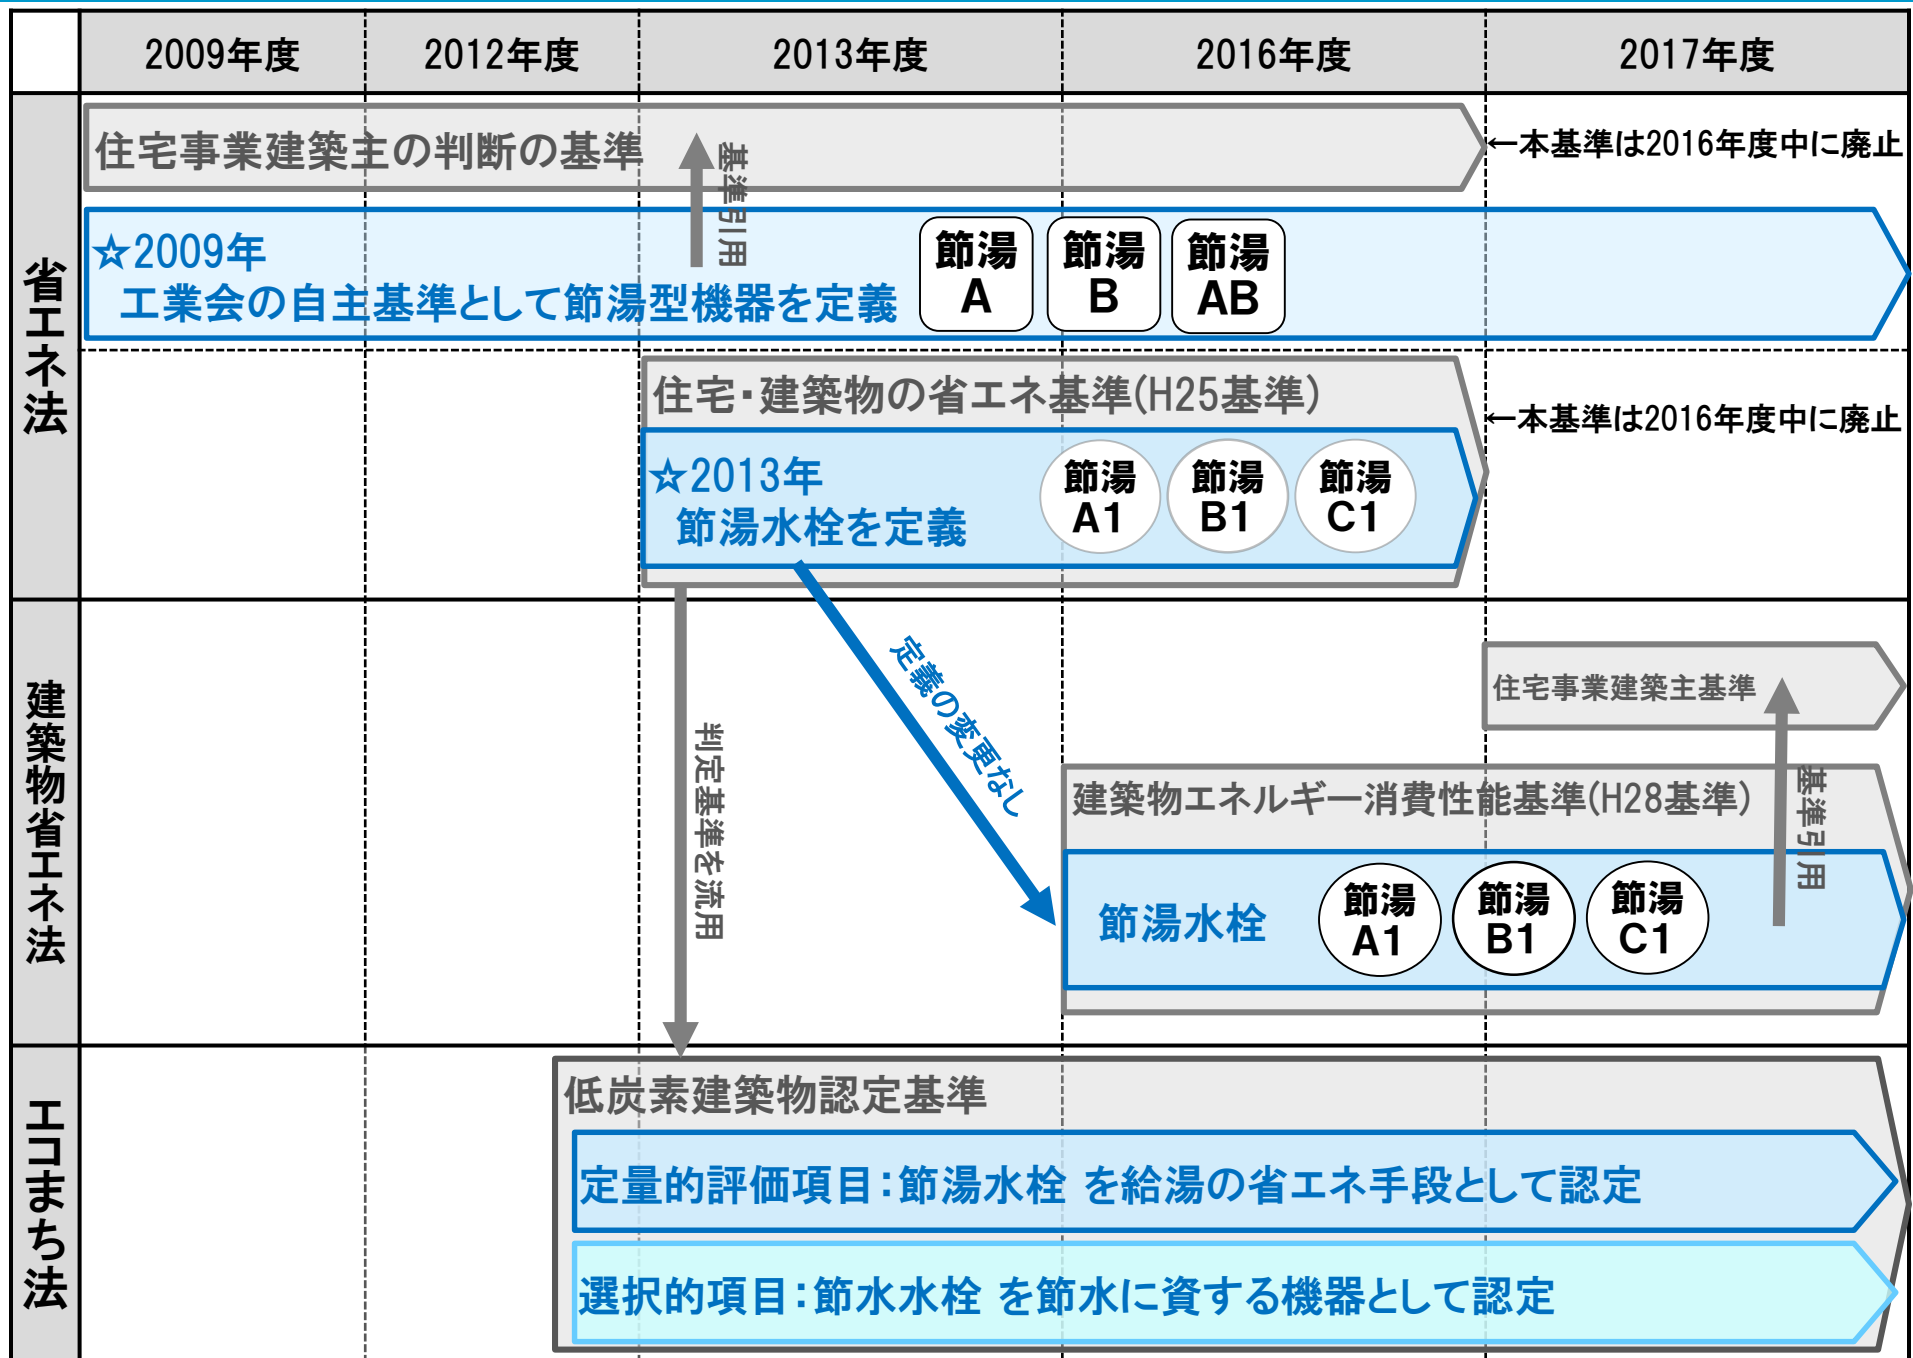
2009年度
2012年度
2013年度
2016年度
2017年度

省エネ法

住宅事業建築主の判断の基準
←本基準は2016年度中に廃止
基準引用
☆2009年
工業会の自主基準として節湯型機器を定義
節湯 A
節湯 B
節湯 AB

住宅・建築物の省エネ基準(H25基準)
←本基準は2016年度中に廃止
☆2013年
節湯水栓を定義
節湯 A1
節湯 B1
節湯 C1

建築物省エネ法

定義の変更なし
判定基準を流用
住宅事業建築主基準
基準引用
建築物エネルギー消費性能基準(H28基準)
節湯水栓
節湯 A1
節湯 B1
節湯 C1

エコまち法

低炭素建築物認定基準
定量的評価項目:節湯水栓 を給湯の省エネ手段として認定
選択的項目:節水水栓 を節水に資する機器として認定